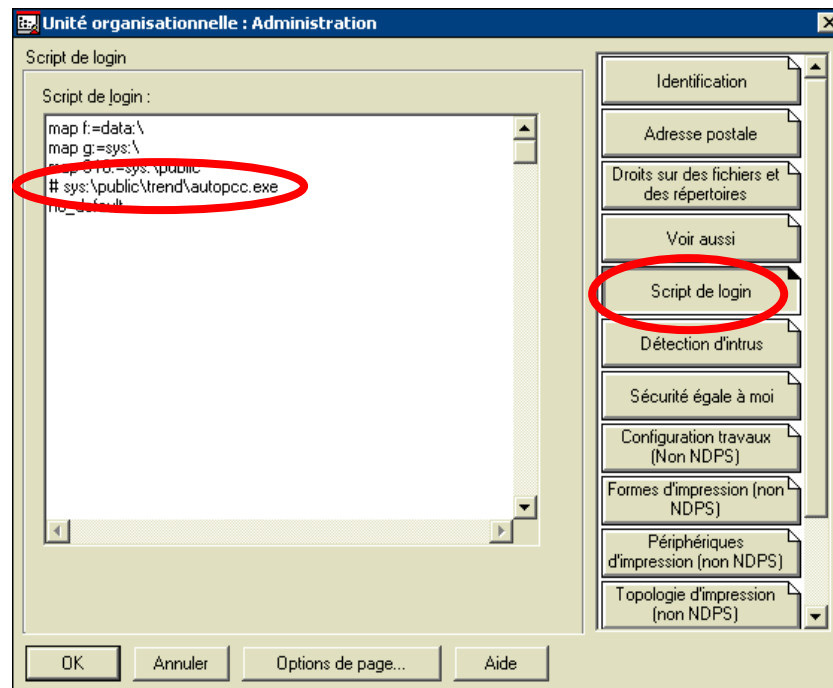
Unité organisationnelle : Administration

Script de login

Script de login :

map f:=data:\
map g:=sys:\
map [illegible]=sys:\public
# sys:\public\trend\autopcc.exe
no_default

Identification

Adresse postale

Droits sur des fichiers et des répertoires

Voir aussi

Script de login

Détection d'intrus

Sécurité égale à moi

Configuration travaux (Non NDPS)

Formes d'impression (non NDPS)

Périphériques d'impression (non NDPS)

Topologie d'impression (non NDPS)

OK

Annuler

Options de page...

Aide